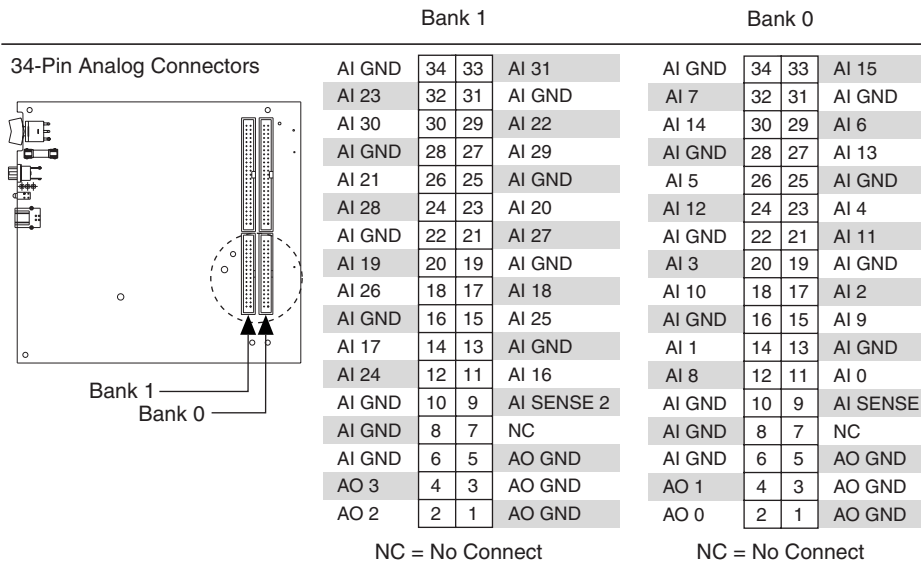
34-Pin Analog Connectors

Bank 1
Bank 0

Bank 1

| | | | |
|---|---|---|---|
| AI GND | 34 | 33 | AI 31 |
| AI 23 | 32 | 31 | AI GND |
| AI 30 | 30 | 29 | AI 22 |
| AI GND | 28 | 27 | AI 29 |
| AI 21 | 26 | 25 | AI GND |
| AI 28 | 24 | 23 | AI 20 |
| AI GND | 22 | 21 | AI 27 |
| AI 19 | 20 | 19 | AI GND |
| AI 26 | 18 | 17 | AI 18 |
| AI GND | 16 | 15 | AI 25 |
| AI 17 | 14 | 13 | AI GND |
| AI 24 | 12 | 11 | AI 16 |
| AI GND | 10 | 9 | AI SENSE 2 |
| AI GND | 8 | 7 | NC |
| AI GND | 6 | 5 | AO GND |
| AO 3 | 4 | 3 | AO GND |
| AO 2 | 2 | 1 | AO GND |

NC = No Connect

Bank 0

| | | | |
|---|---|---|---|
| AI GND | 34 | 33 | AI 15 |
| AI 7 | 32 | 31 | AI GND |
| AI 14 | 30 | 29 | AI 6 |
| AI GND | 28 | 27 | AI 13 |
| AI 5 | 26 | 25 | AI GND |
| AI 12 | 24 | 23 | AI 4 |
| AI GND | 22 | 21 | AI 11 |
| AI 3 | 20 | 19 | AI GND |
| AI 10 | 18 | 17 | AI 2 |
| AI GND | 16 | 15 | AI 9 |
| AI 1 | 14 | 13 | AI GND |
| AI 8 | 12 | 11 | AI 0 |
| AI GND | 10 | 9 | AI SENSE |
| AI GND | 8 | 7 | NC |
| AI GND | 6 | 5 | AO GND |
| AO 1 | 4 | 3 | AO GND |
| AO 0 | 2 | 1 | AO GND |

NC = No Connect